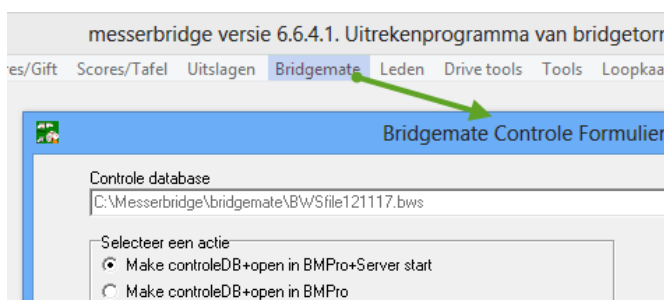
messerbridge versie 6.6.4.1. Uitrekenprogramma van bridgetorn

es/Gift Scores/Tafel Uitslagen Bridgemate Leden Drive tools Tools Loopkaa

Bridgemate Controle Formulier

Controle database
C:\Messerbridge\bridgemate\BWSfile121117.bws

Selecteer een actie
Make controleDB+open in BMPro+Server start
Make controleDB+open in BMPro